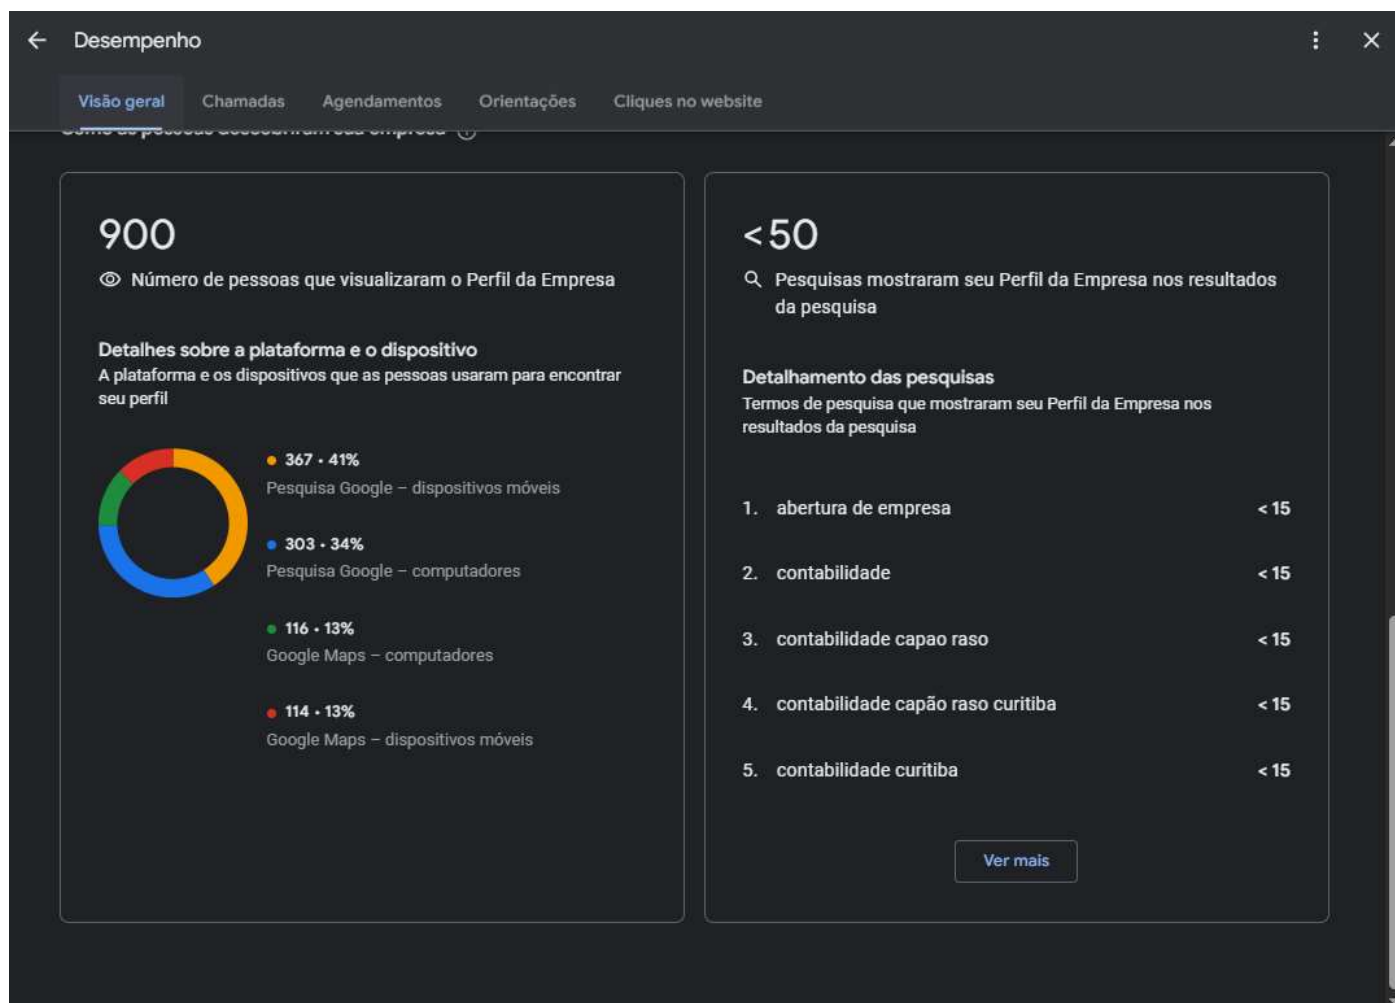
Desempenho

Visão geral Chamadas Agendamentos Orientações Cliques no website

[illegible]

900
Número de pessoas que visualizaram o Perfil da Empresa

Detalhes sobre a plataforma e o dispositivo
A plataforma e os dispositivos que as pessoas usaram para encontrar seu perfil

367 • 41%
Pesquisa Google – dispositivos móveis

303 • 34%
Pesquisa Google – computadores

116 • 13%
Google Maps – computadores

114 • 13%
Google Maps – dispositivos móveis

<50
Pesquisas mostraram seu Perfil da Empresa nos resultados da pesquisa

Detalhamento das pesquisas
Termos de pesquisa que mostraram seu Perfil da Empresa nos resultados da pesquisa

1. abertura de empresa <15
2. contabilidade <15
3. contabilidade capao raso <15
4. contabilidade capão raso curitiba <15
5. contabilidade curitiba <15

Ver mais